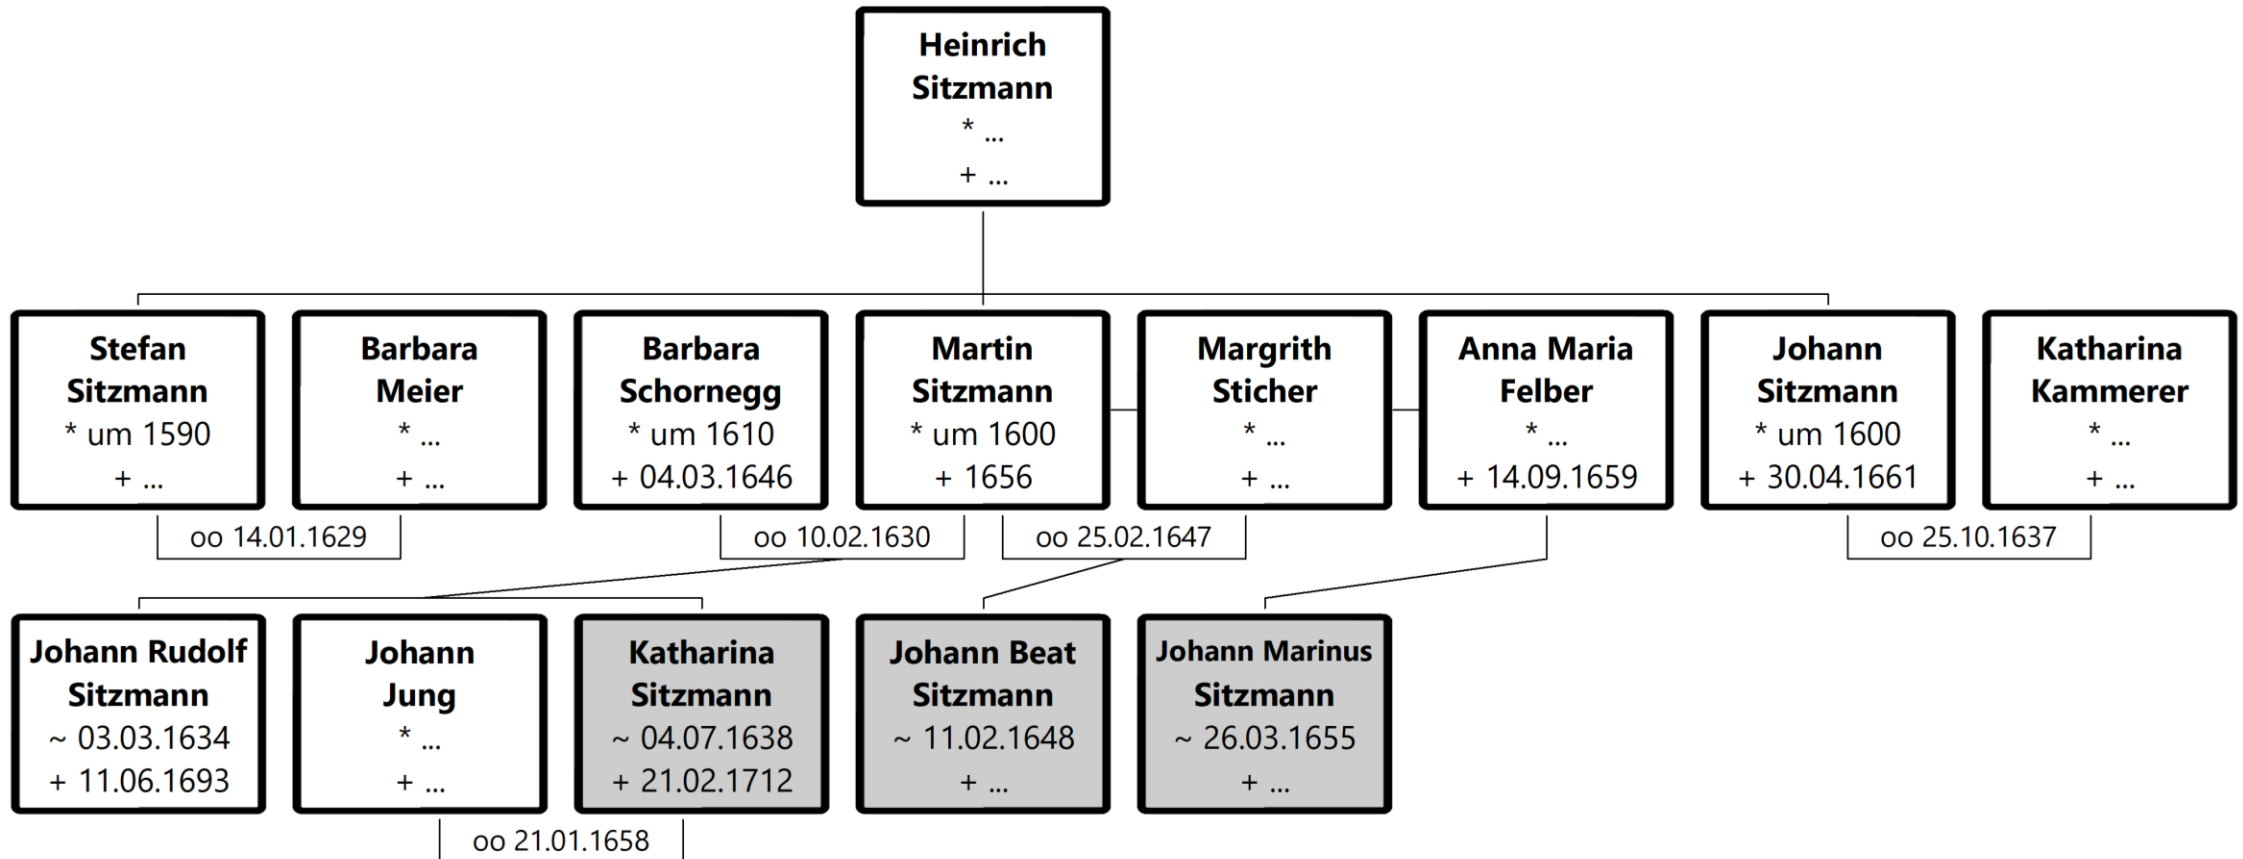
Heinrich Sitzmann
* ...
+ ...

Stefan Sitzmann
* um 1590
+ ...

Barbara Meier
* ...
+ ...

oo 14.01.1629

Barbara Schornegg
* um 1610
+ 04.03.1646

Martin Sitzmann
* um 1600
+ 1656

oo 10.02.1630

Margrith Sticher
* ...
+ ...

oo 25.02.1647

Anna Maria Felber
* ...
+ 14.09.1659

Johann Sitzmann
* um 1600
+ 30.04.1661

Katharina Kammerer
* ...
+ ...

oo 25.10.1637

Johann Rudolf Sitzmann
~ 03.03.1634
+ 11.06.1693

Johann Jung
* ...
+ ...

Katharina Sitzmann
~ 04.07.1638
+ 21.02.1712

oo 21.01.1658

Johann Beat Sitzmann
~ 11.02.1648
+ ...

Johann Marinus Sitzmann
~ 26.03.1655
+ ...